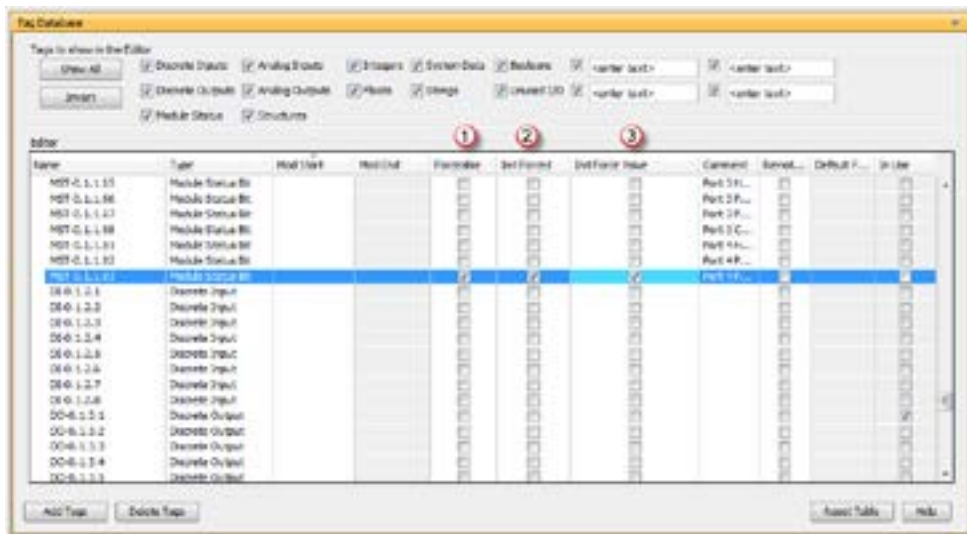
Tag Database

Tags to show in the Editor

Show All

Invert

Discrete Inputs
Analog Inputs
Integers
System Data
Booleans
<enter text>
<enter text>
Discrete Outputs
Analog Outputs
Floats
Strings
Unused I/O
<enter text>
<enter text>
Module Status
Structures

Editor

1 2 3

| Name | Type | Mod Start | Mod End | Forceable | Set Forced | Set Force Value | Comment | Retent... | Default F... | In Use |
|---|---|---|---|---|---|---|---|---|---|---|
| MST-0.1.1.15 | Module Status Bit | | | | | | Port 3 H... | | | |
| MST-0.1.1.16 | Module Status Bit | | | | | | Port 3 F... | | | |
| MST-0.1.1.17 | Module Status Bit | | | | | | Port 3 F... | | | |
| MST-0.1.1.18 | Module Status Bit | | | | | | Port 3 C... | | | |
| MST-0.1.1.19 | Module Status Bit | | | | | | Port 4 H... | | | |
| MST-0.1.1.20 | Module Status Bit | | | | | | Port 4 F... | | | |
| MST-0.1.1.21 | Module Status Bit | | | | | | Port 4 F... | | | |
| DI-0.1.2.1 | Discrete Input | | | | | | | | | |
| DI-0.1.2.2 | Discrete Input | | | | | | | | | |
| DI-0.1.2.3 | Discrete Input | | | | | | | | | |
| DI-0.1.2.4 | Discrete Input | | | | | | | | | |
| DI-0.1.2.5 | Discrete Input | | | | | | | | | |
| DI-0.1.2.6 | Discrete Input | | | | | | | | | |
| DI-0.1.2.7 | Discrete Input | | | | | | | | | |
| DI-0.1.2.8 | Discrete Input | | | | | | | | | |
| DO-0.1.3.1 | Discrete Output | | | | | | | | | |
| DO-0.1.3.2 | Discrete Output | | | | | | | | | |
| DO-0.1.3.3 | Discrete Output | | | | | | | | | |
| DO-0.1.3.4 | Discrete Output | | | | | | | | | |
| DO-0.1.3.5 | Discrete Output | | | | | | | | | |

Add Tags
Delete Tags
Export Table
Help